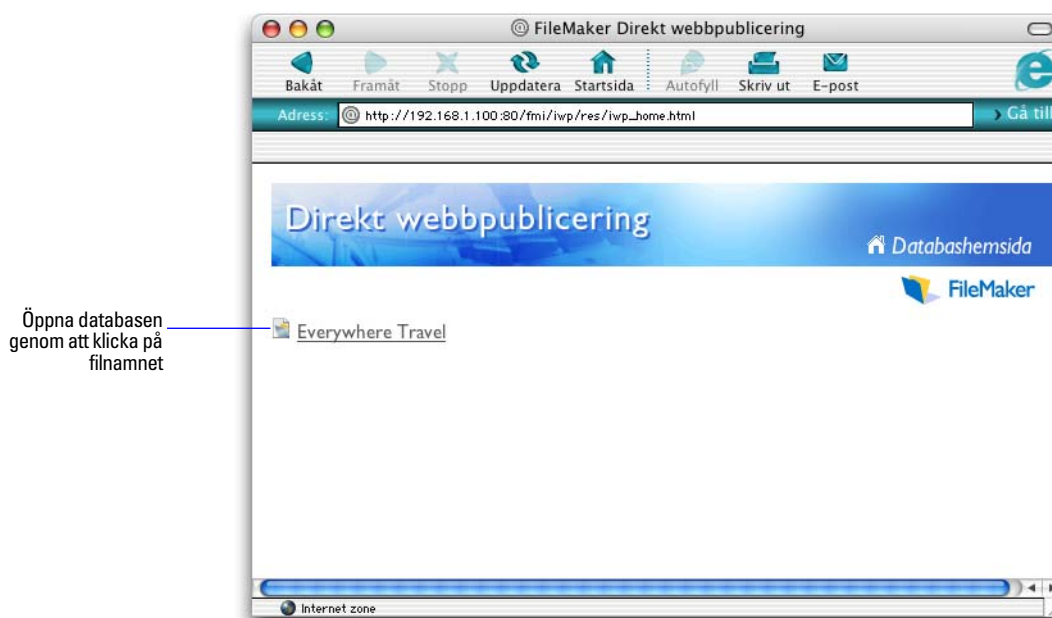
FileMaker Direkt webbpublicering

Bakåt Framåt Stopp Uppdatera Startsida Autofyll Skriv ut E-post

Adress: http://192.168.1.100:80/fmi/iwp/res/iwp_home.html

Gå till

Direkt webbpublicering

Databashemsida

FileMaker

Öppna databasen genom att klicka på filnamnet

Everywhere Travel

Internet zone